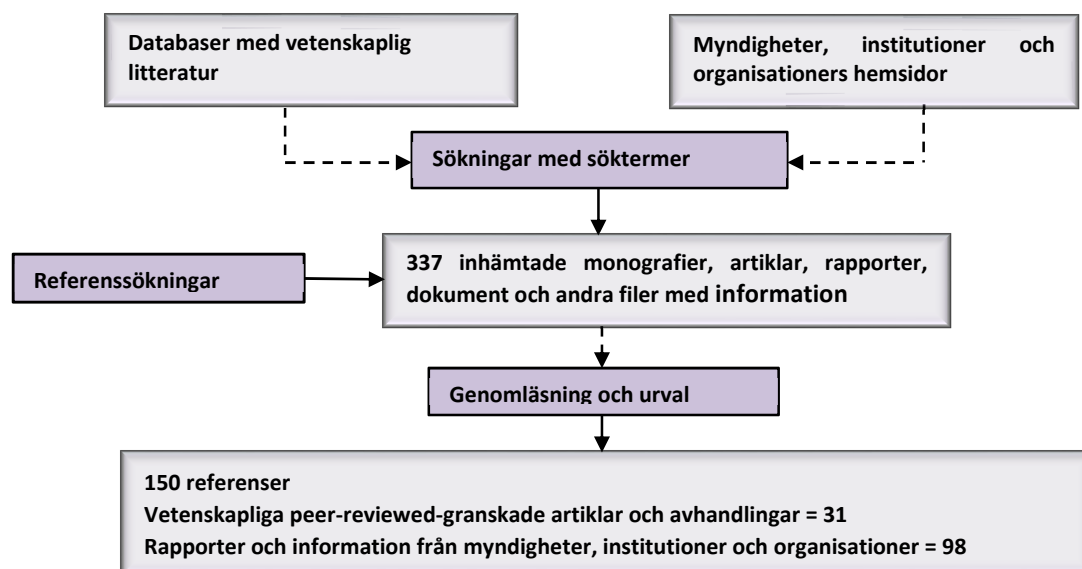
Databaser med vetenskaplig litteratur

Myndigheter, institutioner och organisationers hemsidor

Sökningar med söktermer

Referenssökningar

337 inhämtade monografier, artiklar, rapporter, dokument och andra filer med information

Genomläsning och urval

150 referenser
Vetenskapliga peer-reviewed-granskade artiklar och avhandlingar = 31
Rapporter och information från myndigheter, institutioner och organisationer = 98